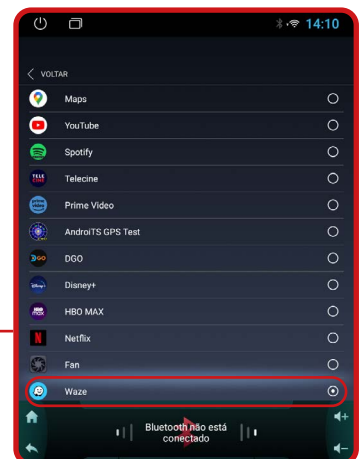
14:10

VOLTAR

Maps

YouTube

Spotify

TELE CINE

Telecine

prime video

Prime Video

AndroiTS GPS Test

DGO

DGO

Disney+

Disney+

HBO MAX

HBO MAX

N

Netflix

Fan

Waze

Bluetooth não está conectado